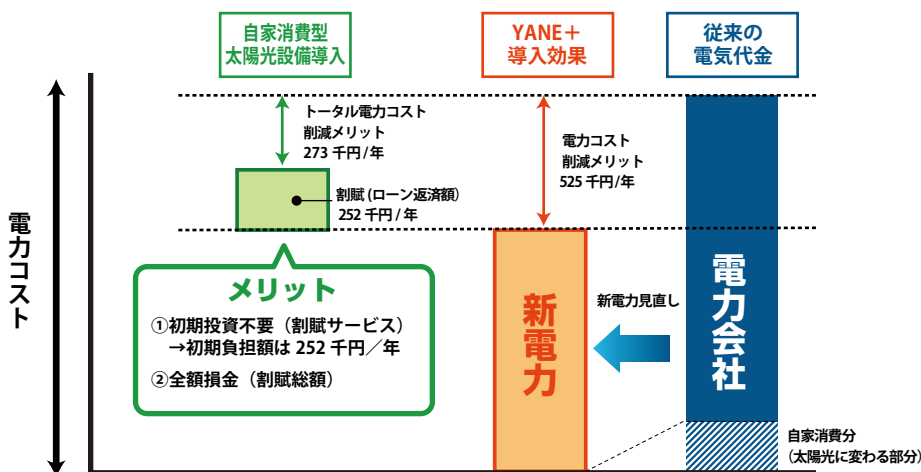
自家消費型
太陽光設備導入

YANE＋
導入効果

従来の
電気代金

電力コスト

トータル電力コスト
削減メリット
273 千円 / 年

割賦 (ローン返済額)
252 千円 / 年

電力コスト
削減メリット
525 千円 / 年

メリット

①初期投資不要（割賦サービス）
→初期負担額は 252 千円／年

②全額損金（割賦総額）

新電力

新電力見直し

電力会社

自家消費分
（太陽光に変わる部分）